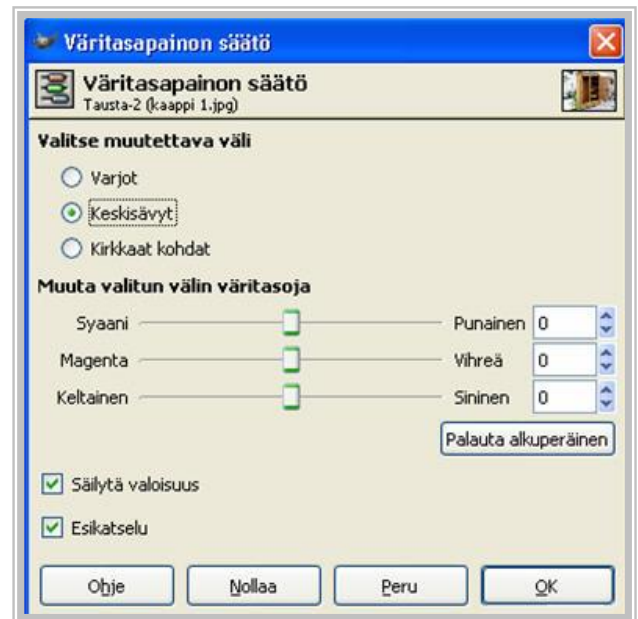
Väritasapainon säätö

Väritasapainon säätö
Tausta-2 (kaappi 1.jpg)

Valitse muutettava väli

Varjot

Keskisävyt

Kirkkaat kohdat

Muuta valitun välin väritasoja

| | | |
|---|---|---|
| Syaani | Punainen | 0 |
| Magenta | Vihreä | 0 |
| Keltainen | Sininen | 0 |

Palauta alkuperäinen

Säilytä valoisuus

Esikatselu

Ohje Nollaa Peru OK